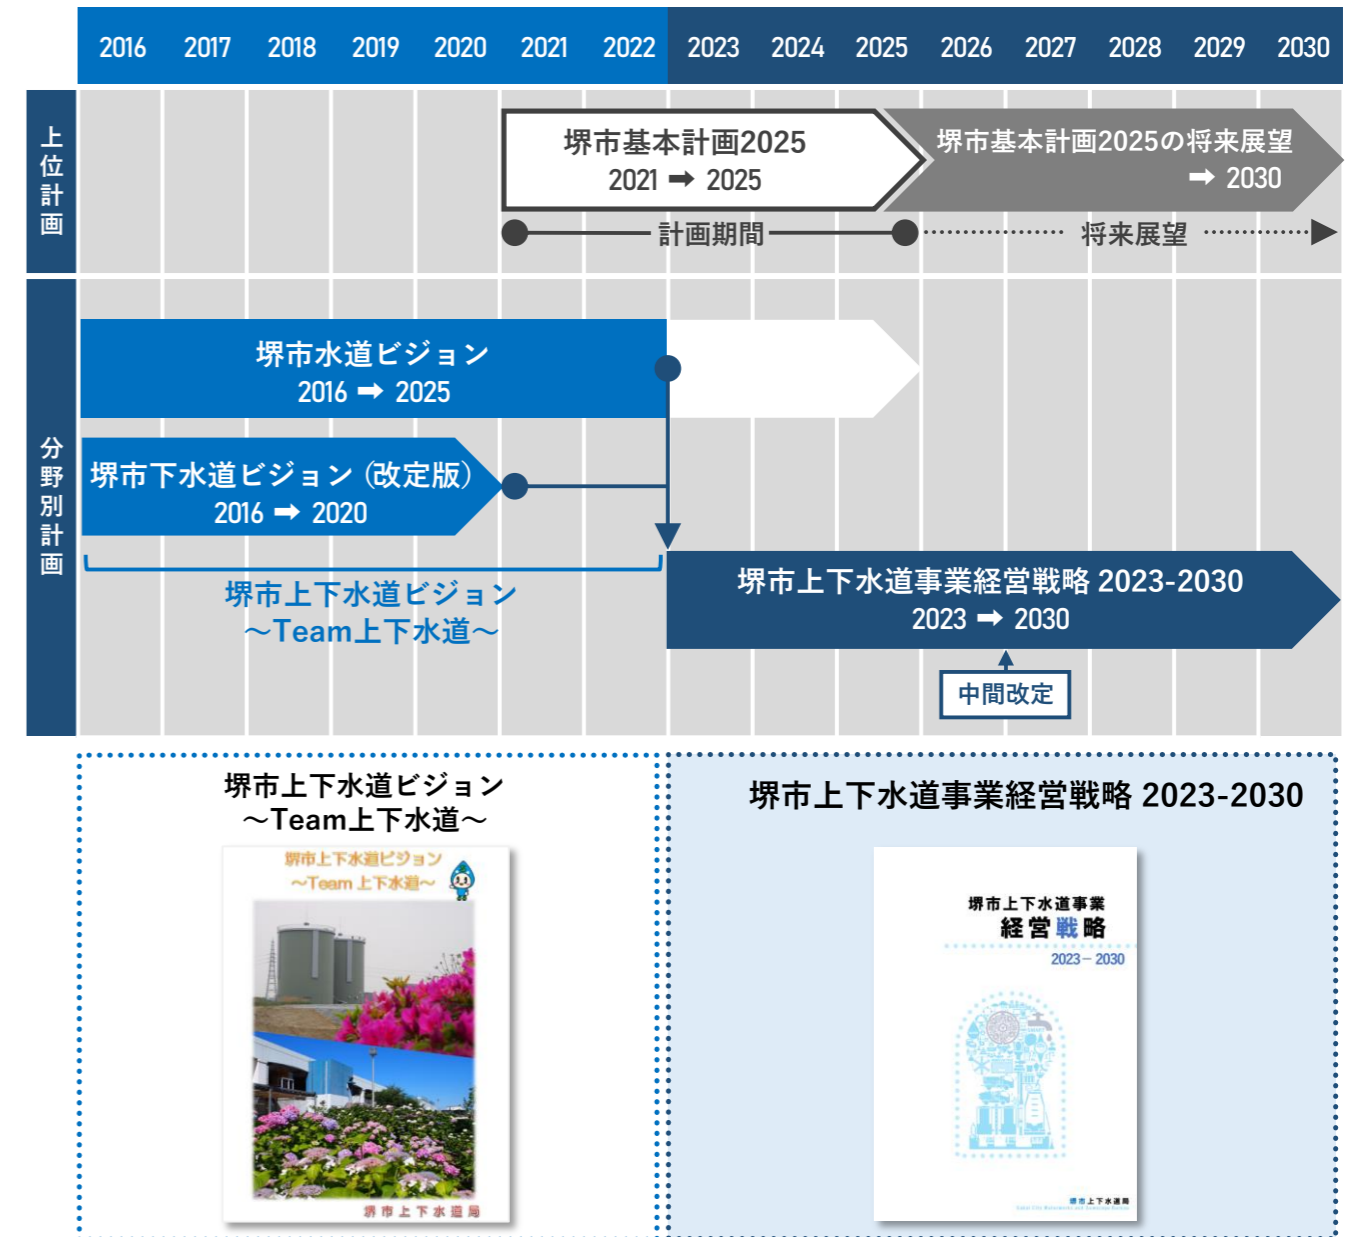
2016 2017 2018 2019 2020 2021 2022 2023 2024 2025 2026 2027 2028 2029 2030

上位計画

堺市基本計画2025
2021 ➡ 2025

堺市基本計画2025の将来展望
➡ 2030

計画期間

将来展望

分野別計画

堺市水道ビジョン
2016 ➡ 2025

堺市下水道ビジョン（改定版）
2016 ➡ 2020

堺市上下水道ビジョン
～Team上下水道～

堺市上下水道事業経営戦略 2023-2030
2023 ➡ 2030

中間改定

堺市上下水道ビジョン
～Team上下水道～

堺市上下水道ビジョン
～Team上下水道～

堺市上下水道局

堺市上下水道事業経営戦略 2023-2030

堺市上下水道事業
経営戦略
2023－2030

堺市上下水道局
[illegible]